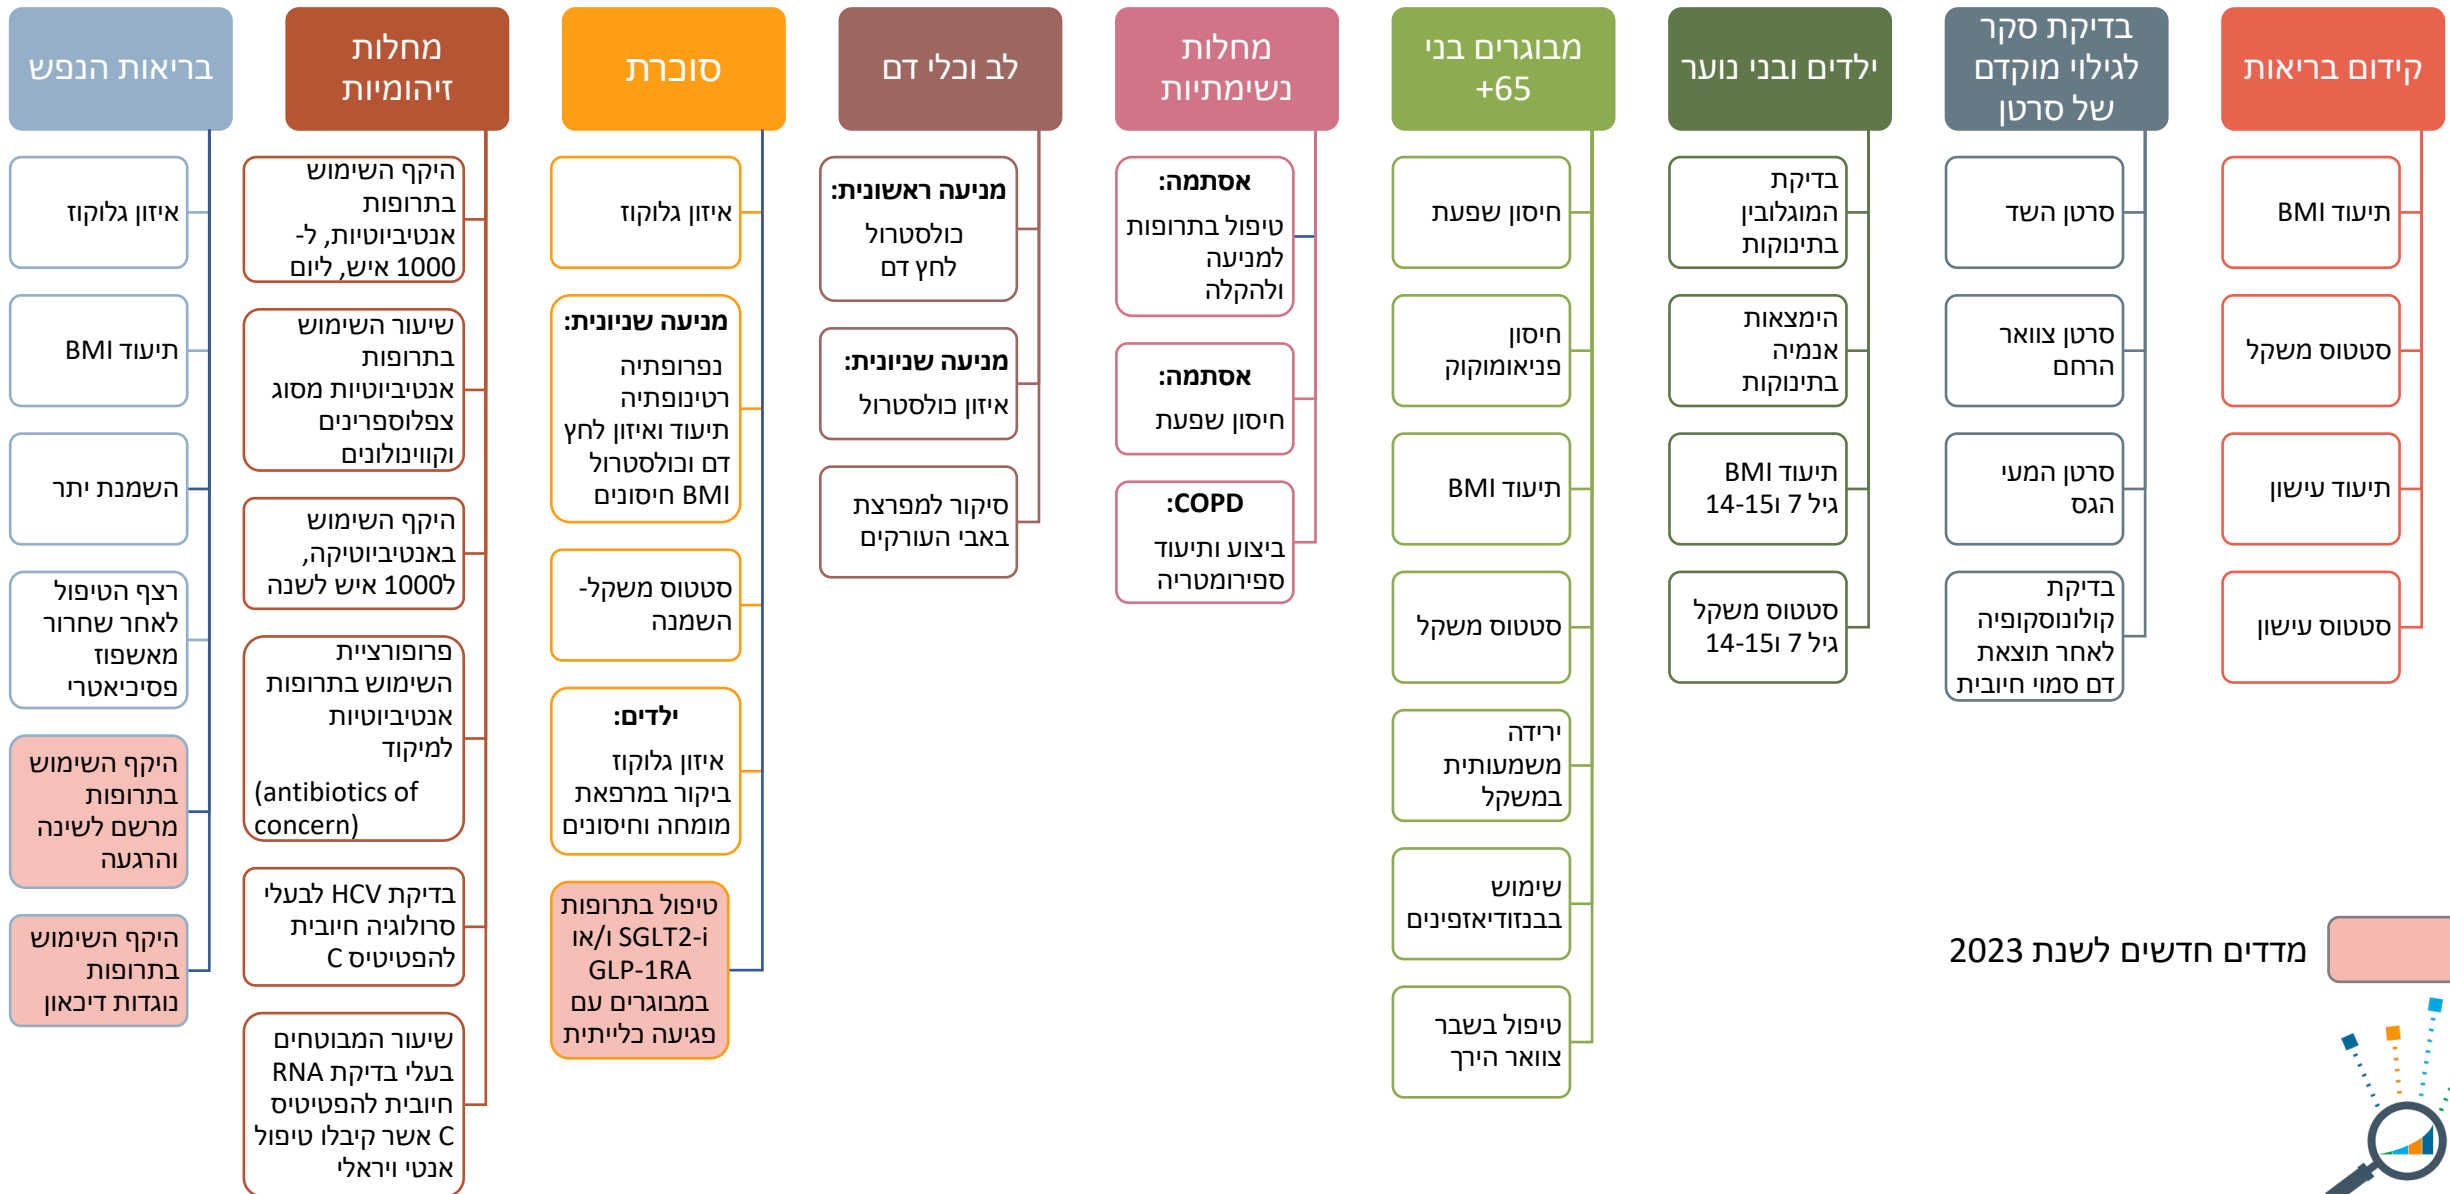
קידום בריאות

תיעוד BMI

סטטוס משקל

תיעוד עישון

סטטוס עישון

בדיקת סקר לגילוי מוקדם של סרטן

סרטן השד

סרטן צוואר הרחם

סרטן המעי הגס

בדיקת קולונוסקופיה לאחר תוצאת דם סמוי חיובית

ילדים ובני נוער

בדיקת המוגלובין בתינוקות

הימצאות אנמיה בתינוקות

תיעוד BMI גיל 7 ו14-15

סטטוס משקל גיל 7 ו14-15

מבוגרים בני 65+

חיסון שפעת

חיסון פניאומוקוקי

תיעוד BMI

סטטוס משקל

ירידה משמעותית במשקל

שימוש בבנזודיאזפינים

טיפול בשבר צוואר הירך

מחלות נשימתיות

אסתמה: טיפול בתרופות למניעה ולהקלה

אסתמה: חיסון שפעת

COPD: ביצוע ותיעוד ספירומטריה

לב וכלי דם

מניעה ראשונית: כולסטרול לחץ דם

מניעה שניונית: איזון כולסטרול

סיקור למפרצת באבי העורקים

סוכרת

איזון גלוקוז

מניעה שניונית: נפרופתיה רטינופתיה תיעוד ואיזון לחץ דם וכולסטרול BMI חיסונים

סטטוס משקל-השמנה

ילדים: איזון גלוקוז ביקור במרפאת מומחה וחיסונים

טיפול בתרופות SGLT2-i ו/או GLP-1RA במבוגרים עם פגיעה כלייתית

מחלות זיהומיות

היקף השימוש בתרופות אנטיביוטיות, ל-1000 איש, ליום

שיעור השימוש בתרופות אנטיביוטיות מסוג צפלוספורינים וקווינולונים

היקף השימוש באנטיביוטיקה, ל1000 איש לשנה

פרופורציית השימוש בתרופות אנטיביוטיות למיקוד (antibiotics of concern)

בדיקת HCV לבעלי סרולוגיה חיובית להפטיטיס C

שיעור המבוטחים בעלי בדיקת RNA חיובית להפטיטיס C אשר קיבלו טיפול אנטי ויראלי

בריאות הנפש

איזון גלוקוז

תיעוד BMI

השמנת יתר

רצף הטיפול לאחר שחרור מאשפוז פסיכיאטרי

היקף השימוש בתרופות מרשם לשינה והרגעה

היקף השימוש בתרופות נוגדות דיכאון

מדדים חדשים לשנת 2023